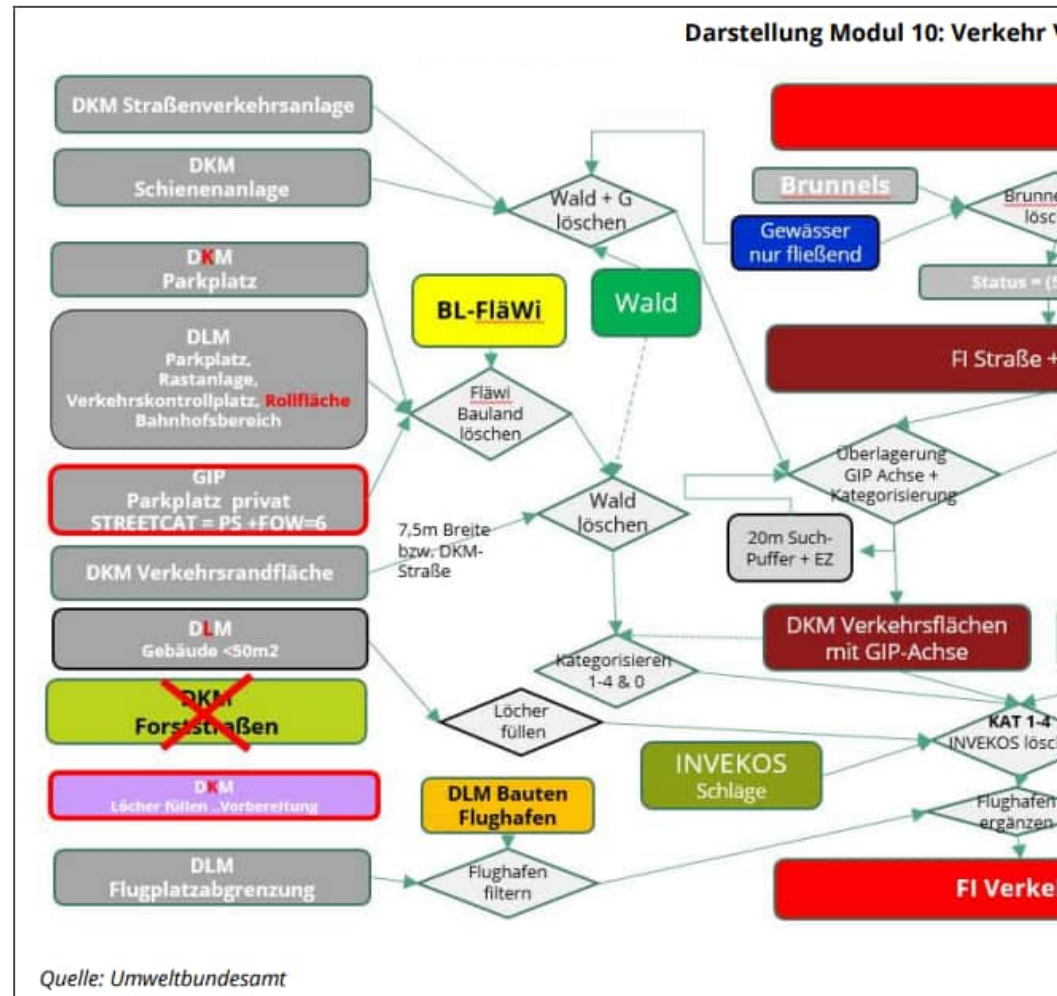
Darstellung Modul 10: Verkehr V

DKM Straßenverkehrsanlage

DKM Schienenanlage

DKM Parkplatz

DLM Parkplatz, Rastanlage, Verkehrskontrollplatz, Rollfläche Bahnhofsbereich

GIP Parkplatz privat STREETCAT = PS +FOW=6

DKM Verkehrsrandfläche

DLM Gebäude <50m2

DKM Forststraßen

DKM Löcher füllen ..Vorbereitung

DLM Flugplatzabgrenzung

Wald + G löschen

BL-FläWi

Wald

Fläwi Bauland löschen

Wald löschen

7,5m Breite bzw. DKM-Straße

Kategorisieren 1-4 & 0

Löcher füllen

DLM Bauten Flughafen

Flughafen filtern

INVEKOS Schläge

Brunnels

Gewässer nur fließend

Brunne lösc

Status = (5

FI Straße +

Überlagerung GIP Achse + Kategorisierung

20m Such-Puffer + EZ

DKM Verkehrsflächen mit GIP-Achse

KAT 1-4 INVEKOS lösch

Flughafen ergänzen

FI Verke

Quelle: Umweltbundesamt